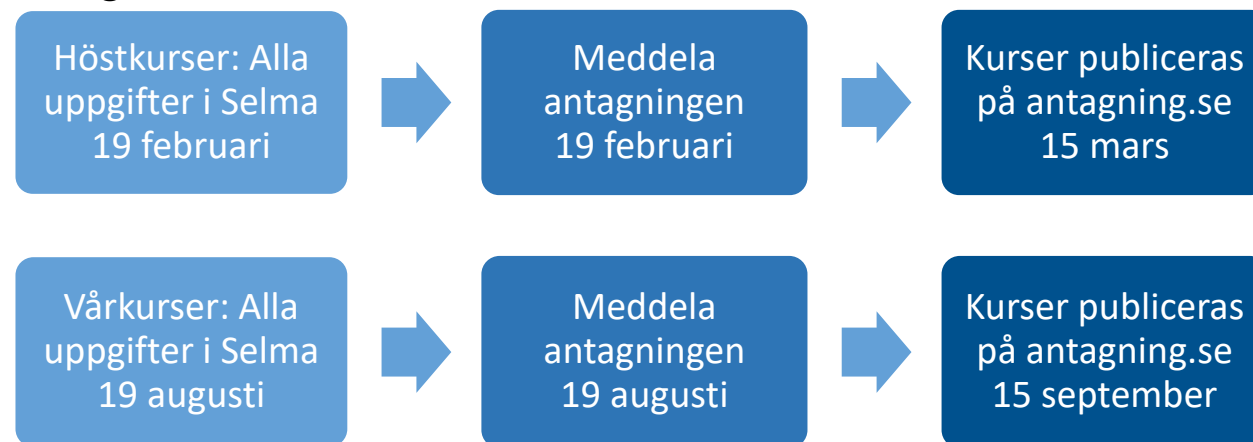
Höstkurser: Alla uppgifter i Selma 19 februari

Meddela antagningen 19 februari

Kurser publiceras på antagning.se 15 mars

Vårkurser: Alla uppgifter i Selma 19 augusti

Meddela antagningen 19 augusti

Kurser publiceras på antagning.se 15 september